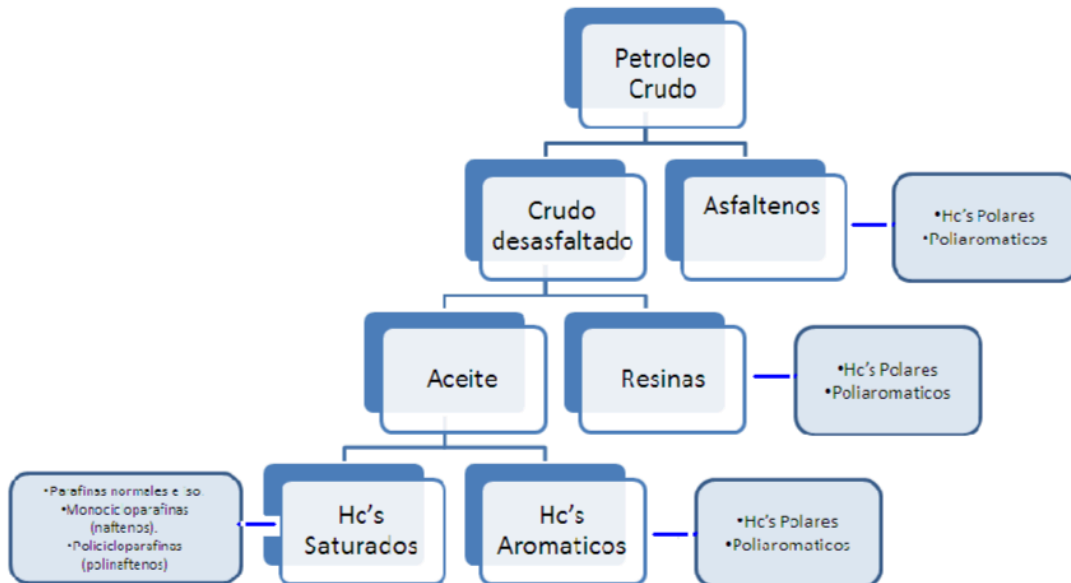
Petroleo Crudo

Crudo desasfaltado

Asfaltenos

•Hc's Polares
•Poliaromaticos

Aceite

Resinas

•Hc's Polares
•Poliaromaticos

•Parafinas normales e iso.
•Monocicloparafinas (naftenos).
•Policicloparafinas (polinaftenos)

Hc's Saturados

Hc's Aromaticos

•Hc's Polares
•Poliaromaticos